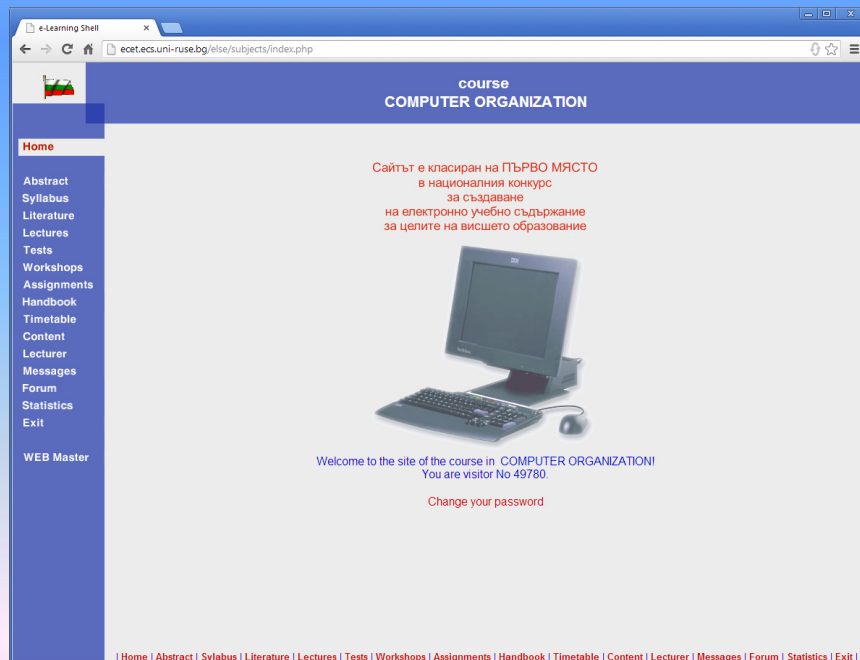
e-Learning Shell

ecet.ecs.uni-ruse.bg/else/subjects/index.php

course
COMPUTER ORGANIZATION

Home

Abstract
Syllabus
Literature
Lectures
Tests
Workshops
Assignments
Handbook
Timetable
Content
Lecturer
Messages
Forum
Statistics
Exit

WEB Master

Сайтът е класиран на ПЪРВО МЯСТО
в националния конкурс
за създаване
на електронно учебно съдържание
за целите на висшето образование

Welcome to the site of the course in COMPUTER ORGANIZATION!
You are visitor No 49780.

Change your password

| Home | Abstract | Syllabus | Literature | Lectures | Tests | Workshops | Assignments | Handbook | Timetable | Content | Lecturer | Messages | Forum | Statistics | Exit |